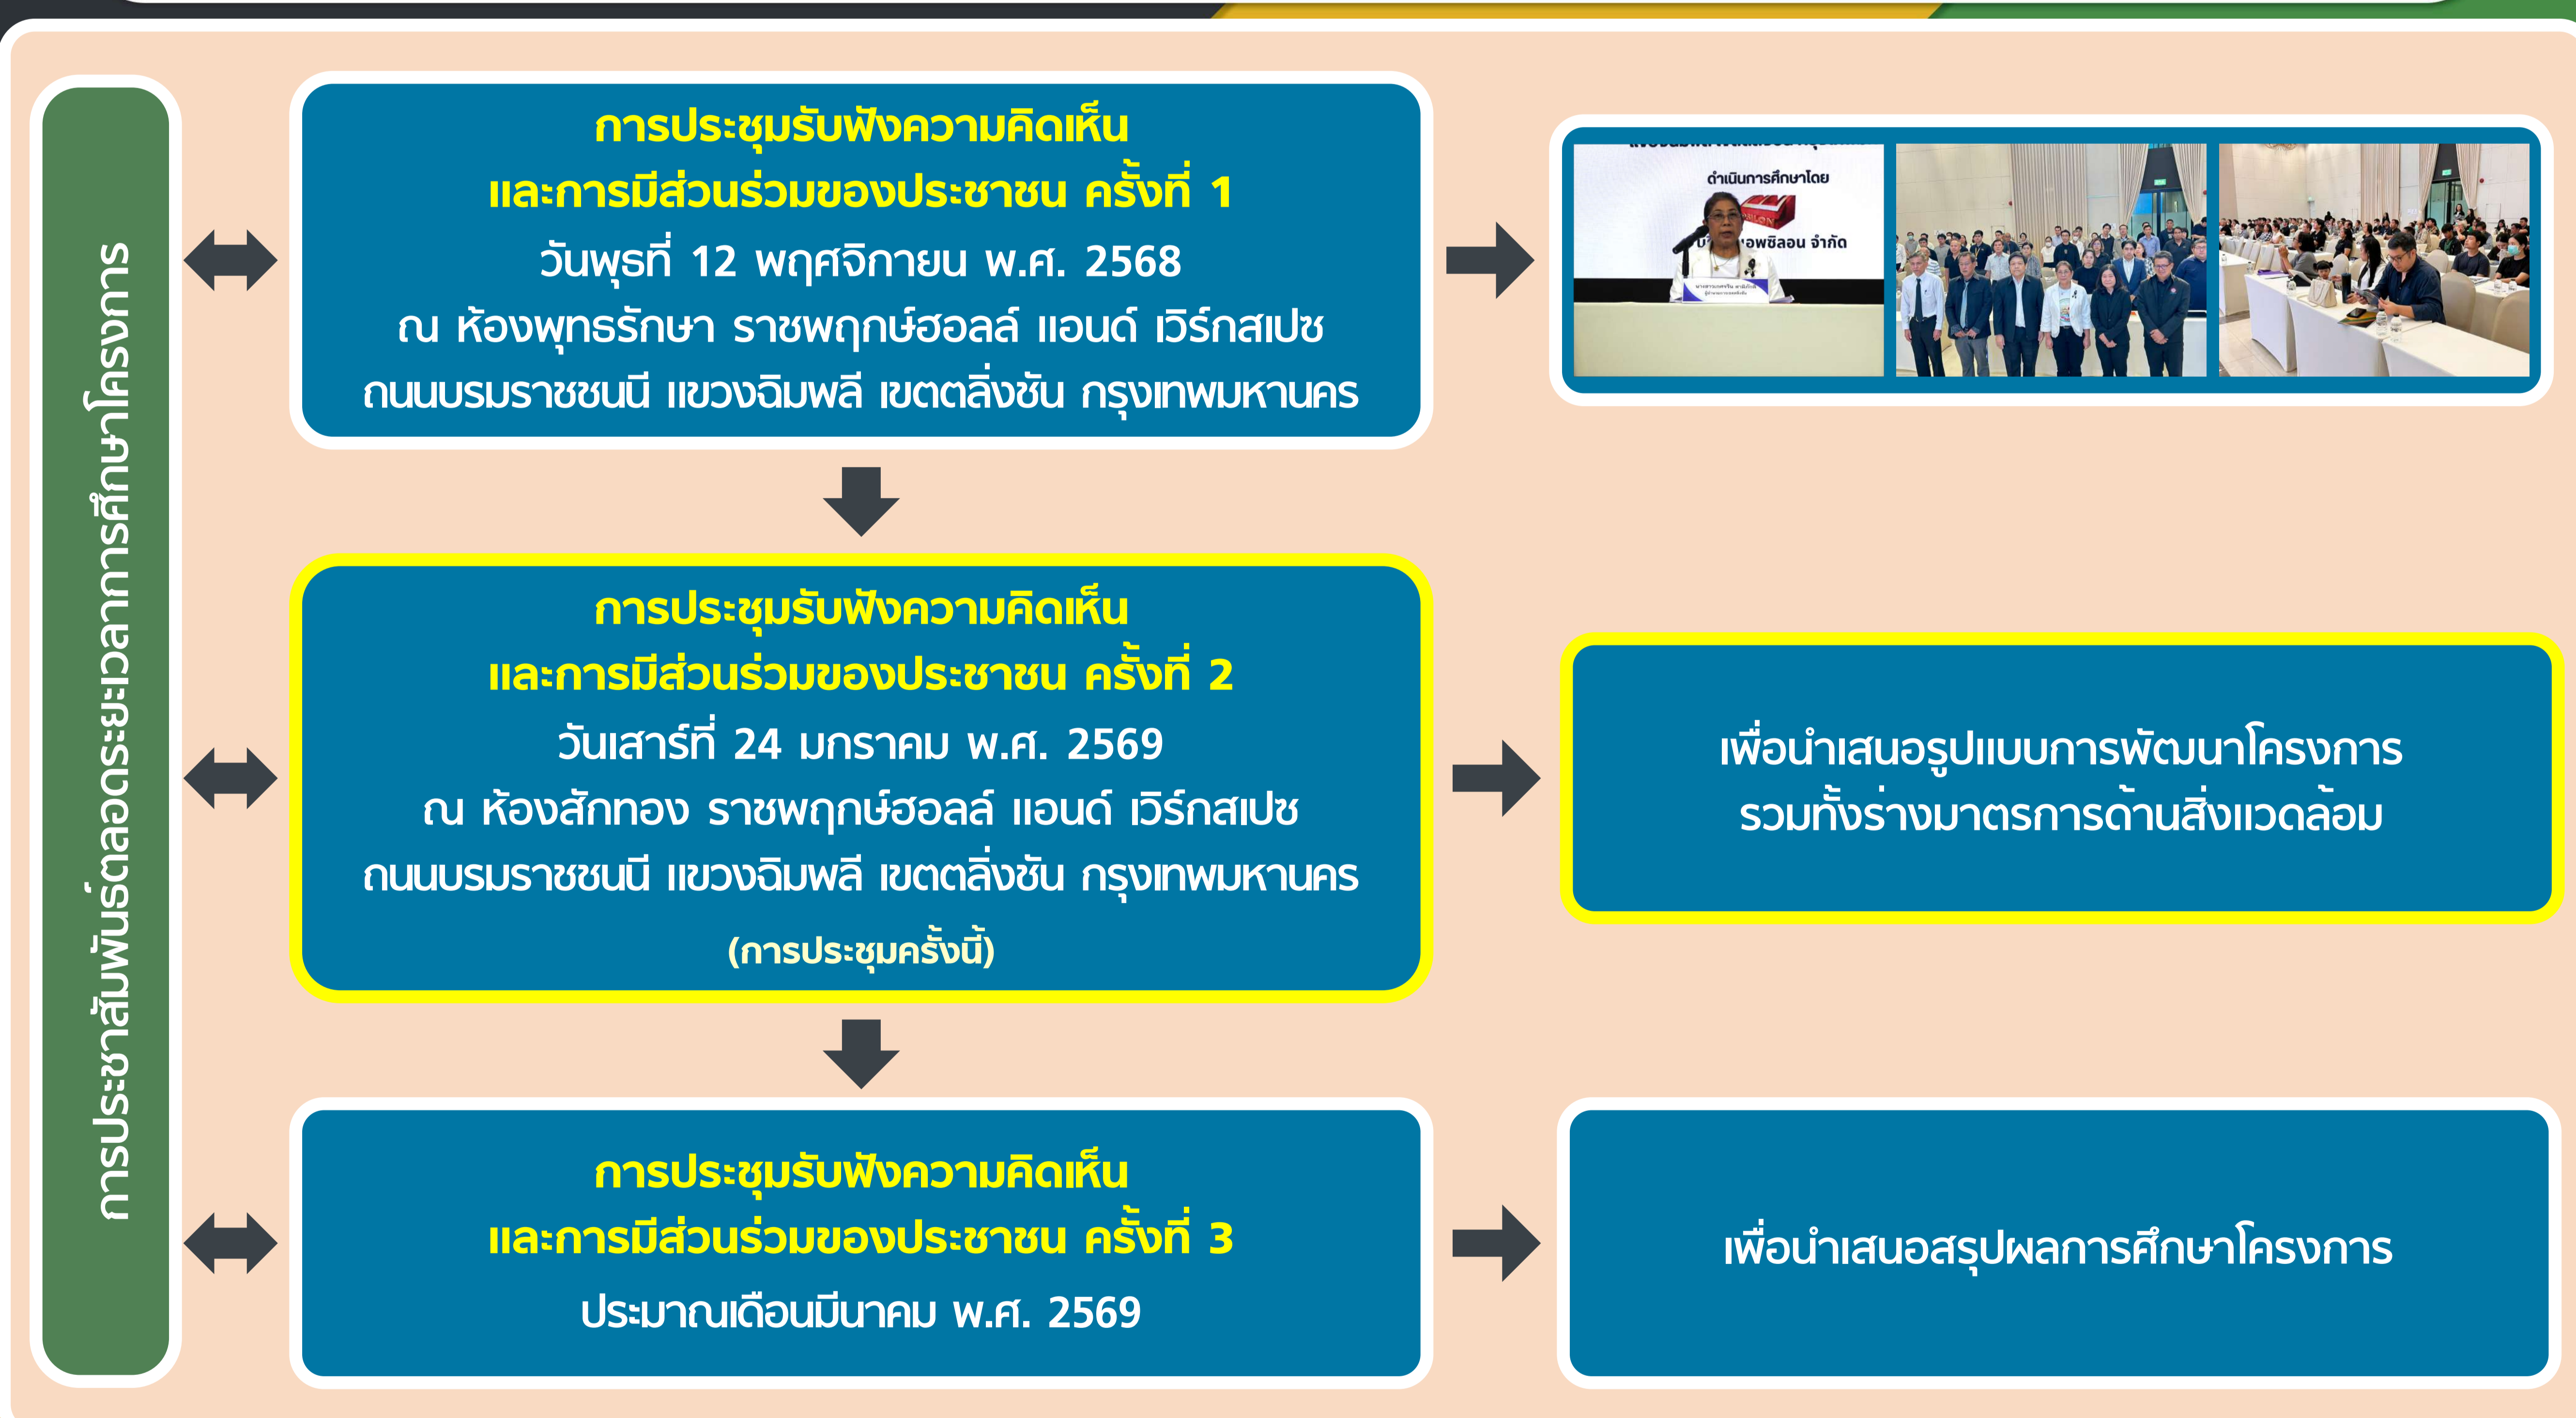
การประชาสัมพันธ์ตลอดระยะเวลาการศึกษาโครงการ

การประชุมรับฟังความคิดเห็น
และการมีส่วนร่วมของประชาชน ครั้งที่ 1
วันพุธที่ 12 พฤศจิกายน พ.ศ. 2568
ณ ห้องพุทธรักษา ราชพฤกษ์ฮอลล์ แอนด์ เวิร์กสเปซ
ถนนบรมราชชนนี แขวงฉิมพลี เขตตลิ่งชัน กรุงเทพมหานคร

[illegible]
ดำเนินการศึกษาโดย
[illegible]อพซิลอน จำกัด

การประชุมรับฟังความคิดเห็น
และการมีส่วนร่วมของประชาชน ครั้งที่ 2
วันเสาร์ที่ 24 มกราคม พ.ศ. 2569
ณ ห้องสักทอง ราชพฤกษ์ฮอลล์ แอนด์ เวิร์กสเปซ
ถนนบรมราชชนนี แขวงฉิมพลี เขตตลิ่งชัน กรุงเทพมหานคร
(การประชุมครั้งนี้)

เพื่อนำเสนอรูปแบบการพัฒนาโครงการ
รวมทั้งร่างมาตรการด้านสิ่งแวดล้อม

การประชุมรับฟังความคิดเห็น
และการมีส่วนร่วมของประชาชน ครั้งที่ 3
ประมาณเดือนมีนาคม พ.ศ. 2569

เพื่อนำเสนอสรุปผลการศึกษาโครงการ